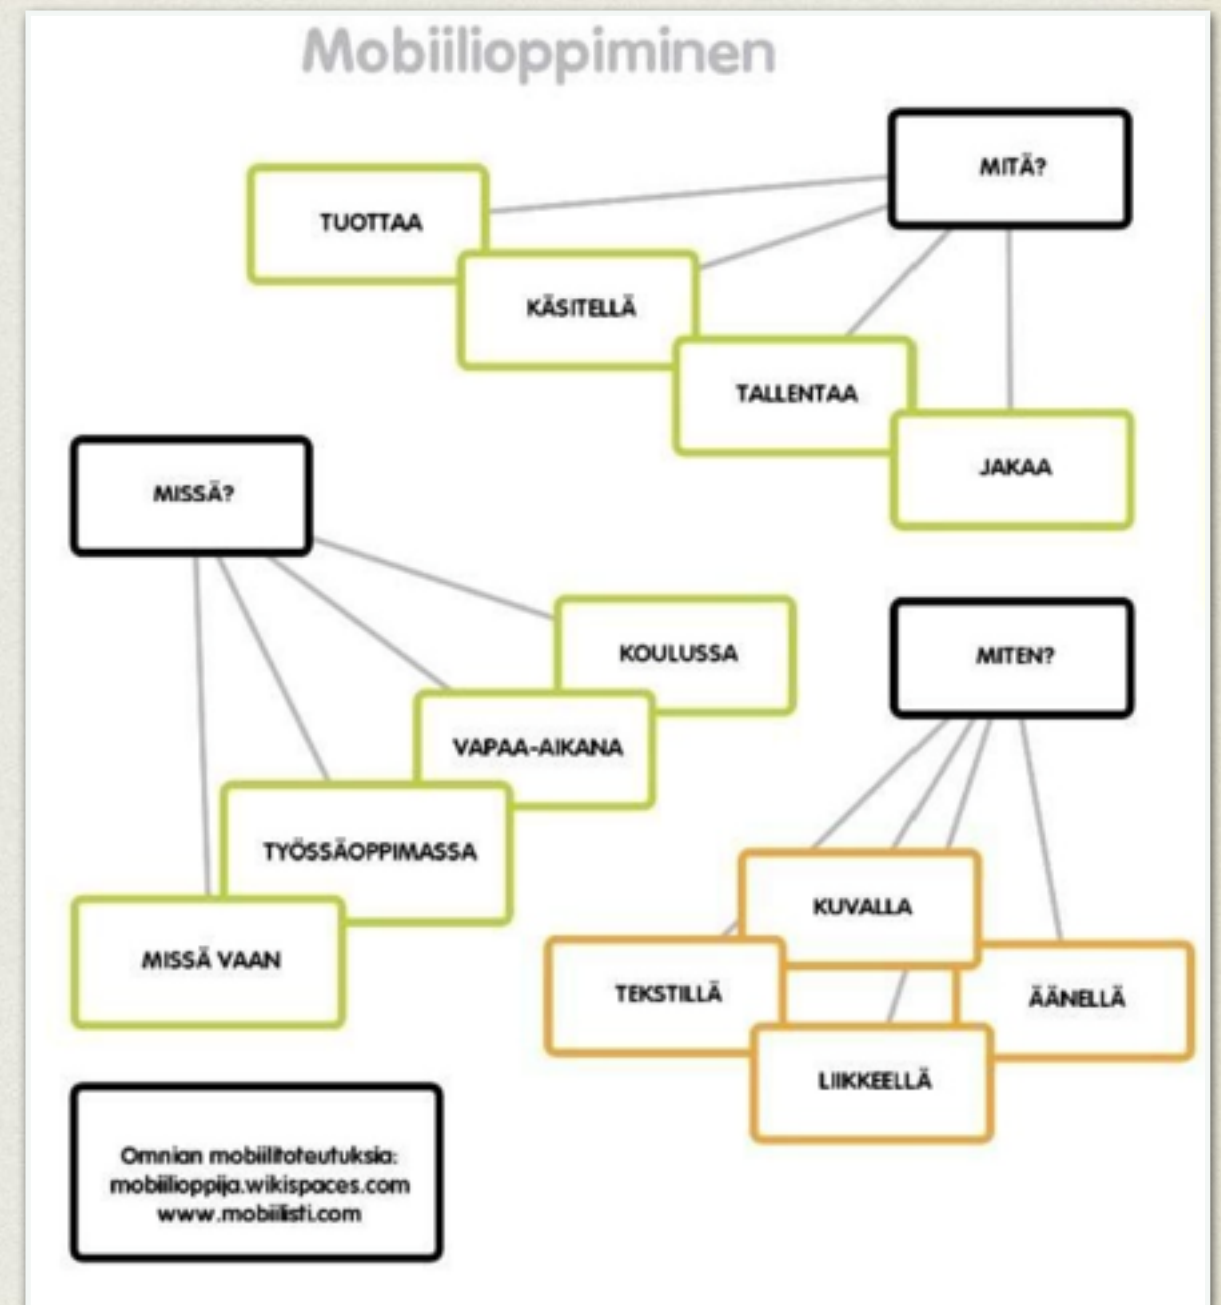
Mobiilioppiminen

MITÄ?

TUOTTAA

KÄSITELLÄ

TALLENTAA

JAKAA

MISSÄ?

KOULUSSA

VAPAA-AIKANA

TYÖSSÄOPPIMASSA

MISSÄ VAAN

MITEN?

KUVALLA

TEKSTILLÄ

ÄÄNELLÄ

LIIKKEELLÄ

Omnian mobiilitoteutuksia:
mobiilioppija.wikispaces.com
www.mobiilisti.com